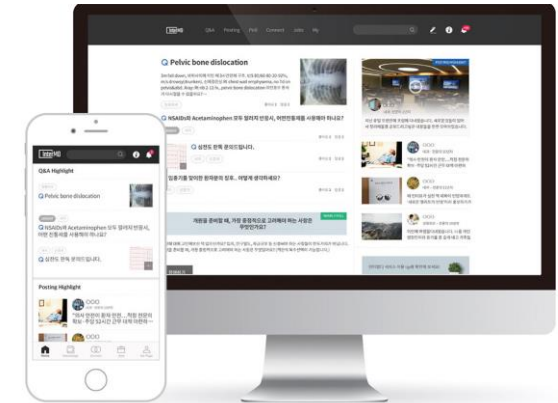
InterMD Q&A Posting Poll Connect Jobs My

Q Pelvic bone dislocation

Q NSAIDs와 Acetaminophen 모두 알러지 반응시, 어떤 진통제를 사용해야 하나요?

Q 심전도 판독 문의드립니다.

InterMD

Q&A Highlight

Q Pelvic bone dislocation

Q NSAIDs와 Acetaminophen 모두 알러지 반응시, 어떤 진통제를 사용해야 하나요?

Q 심전도 판독 문의드립니다.

Posting Highlight

OOO

"의사 인턴이 환자 안전... 적정 인원 확보-주당 52시간 근무 대책 마련돼 ~